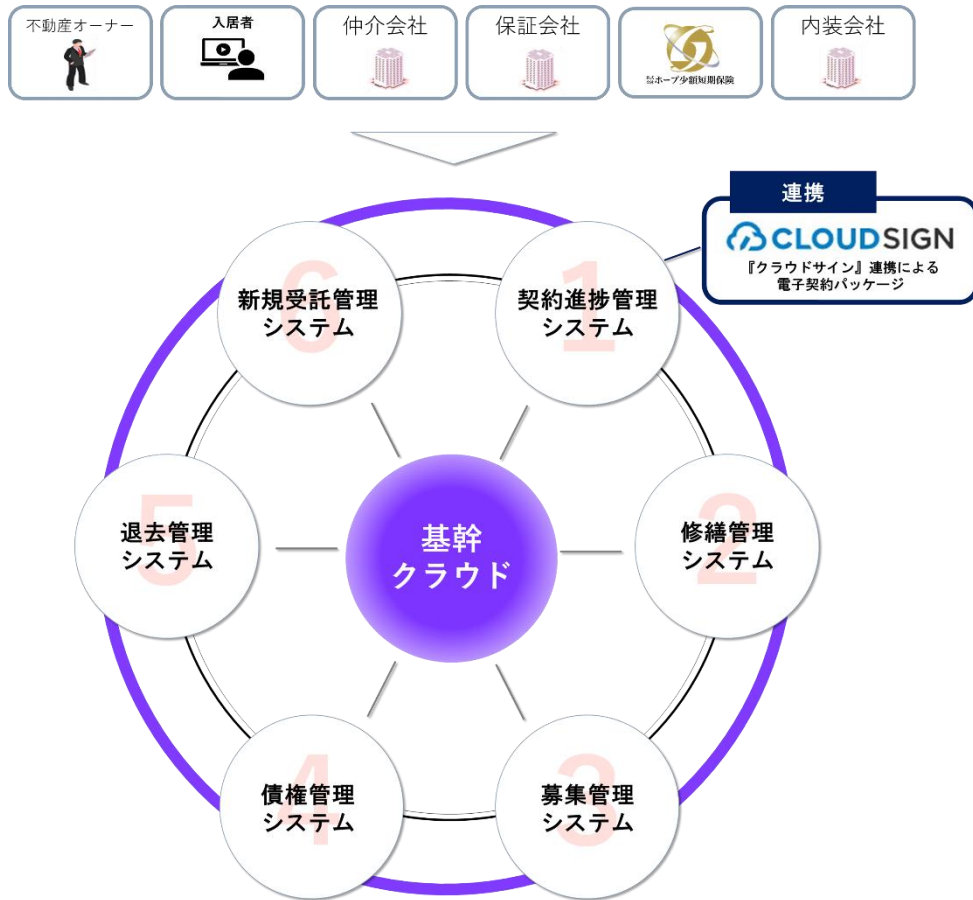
不動産オーナー

入居者

仲介会社

保証会社

ホープ少額短期保険

内装会社

連携

CLOUDSIGN

『クラウドサイン』連携による電子契約パッケージ

6
新規受託管理システム

1
契約進捗管理システム

5
退去管理システム

基幹クラウド

2
修繕管理システム

4
債権管理システム

3
募集管理システム